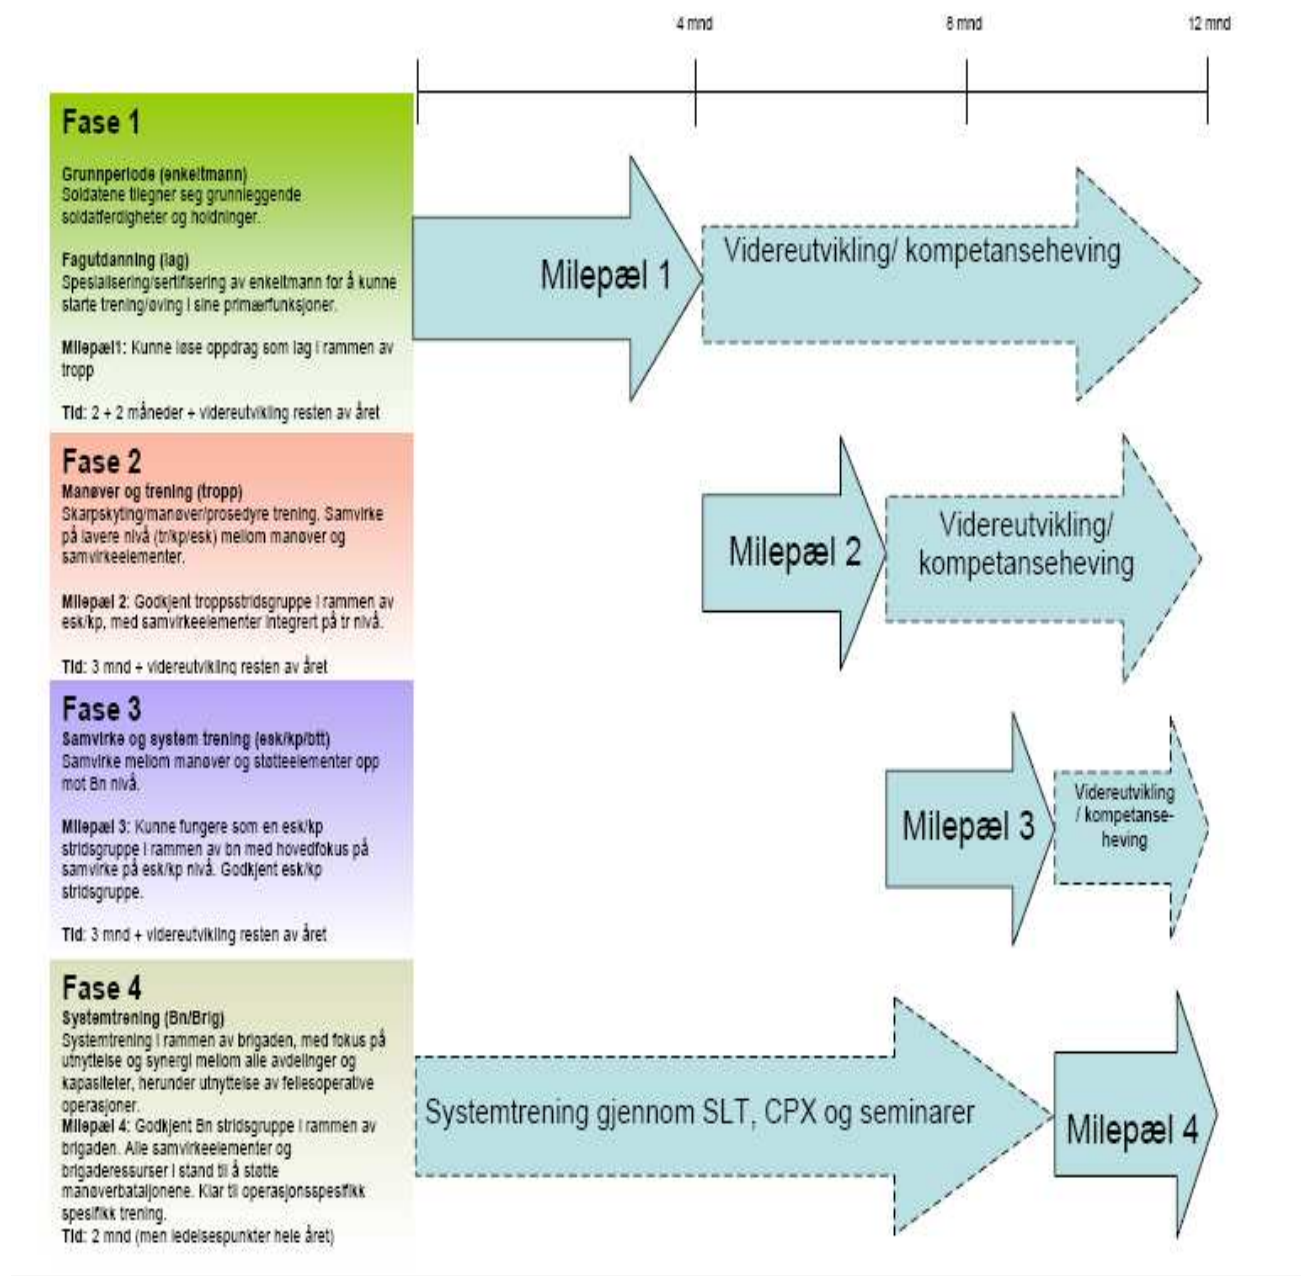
4 mnd

8 mnd

12 mnd

Fase 1

Grunnperiode (enkeltmann)
Soldatene tilegner seg grunnleggende soldatferdigheter og holdninger.

Fagutdanning (lag)
Spesialisering/sertifisering av enkeltmann for å kunne starte trening/øving i sine primærfunksjoner.

Milepæl1: Kunne løse oppdrag som lag i rammen av tropp

Tid: 2 + 2 måneder + videreutvikling resten av året

Milepæl 1

Videreutvikling/ kompetanseheving

Fase 2

Manøver og trening (tropp)
Skarpskyting/manøver/prosedyre trening. Samvirke på lavere nivå (tr/kp/esk) mellom manøver og samvirkeelementer.

Milepæl 2: Godkjent troppsstridsgruppe i rammen av esk/kp, med samvirkeelementer integrert på tr nivå.

Tid: 3 mnd + videreutvikling resten av året

Milepæl 2

Videreutvikling/ kompetanseheving

Fase 3

Samvirke og system trening (esk/kp/btt)
Samvirke mellom manøver og støtteelementer opp mot Bn nivå.

Milepæl 3: Kunne fungere som en esk/kp stridsgruppe i rammen av bn med hovedfokus på samvirke på esk/kp nivå. Godkjent esk/kp stridsgruppe.

Tid: 3 mnd + videreutvikling resten av året

Milepæl 3

Videreutvikling / kompetanse-heving

Fase 4

Systemtrening (Bn/Brig)
Systemtrening i rammen av brigaden, med fokus på utnyttelse og synergi mellom alle avdelinger og kapasiteter, herunder utnyttelse av fellesoperative operasjoner.
Milepæl 4: Godkjent Bn stridsgruppe i rammen av brigaden. Alle samvirkeelementer og brigaderessurser i stand til å støtte manøverbataljonene. Klar til operasjonsspesifikk spesifikk trening.
Tid: 2 mnd (men ledelsespunkter hele året)

Systemtrening gjennom SLT, CPX og seminarer

Milepæl 4